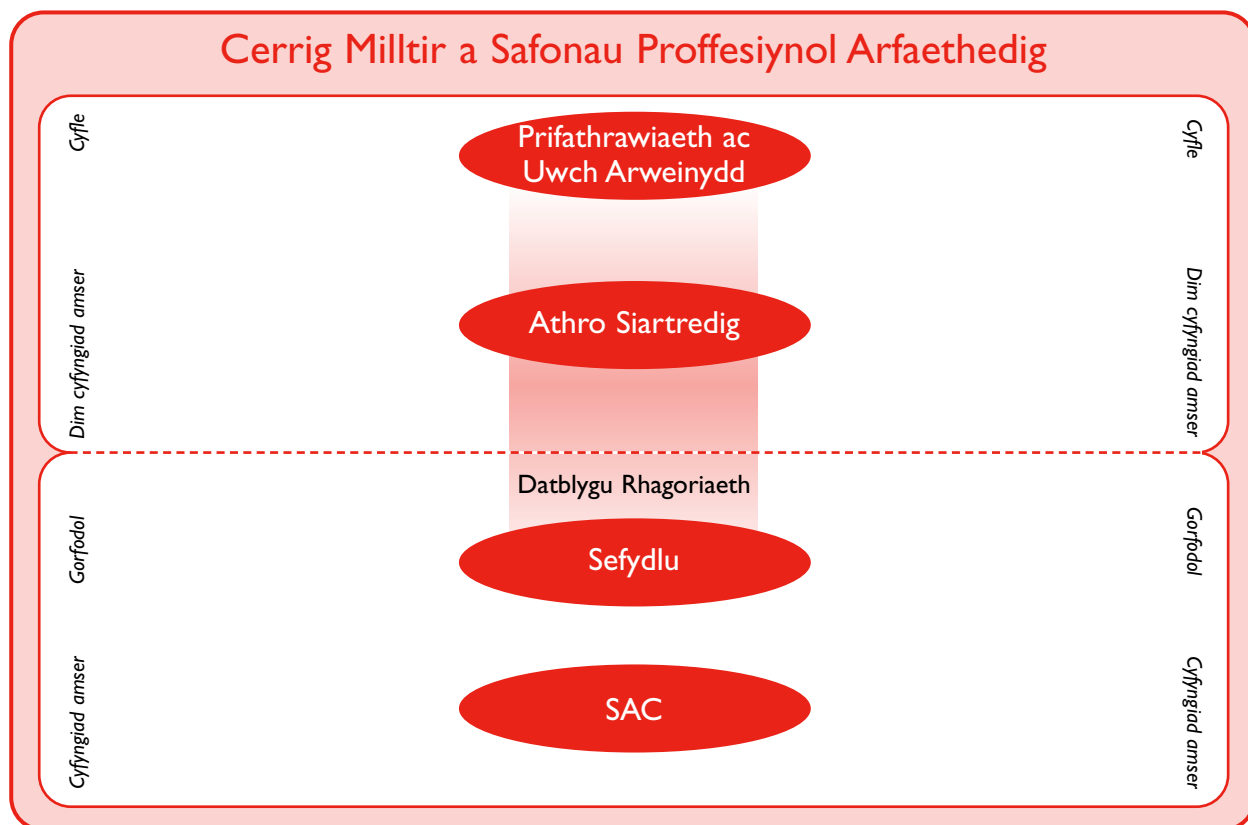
Cerrig Milltir a Safonau Proffesiynol Arfaethedig

Cyfle

Prifathrawiaeth ac Uwch Arweinydd

Cyfle

Dim cyfyngiad amser

Athro Siartredig

Dim cyfyngiad amser

Datblygu Rhagoriaeth

Gorfodol

Sefydlu

Gorfodol

Cyfyngiad amser

SAC

Cyfyngiad amser